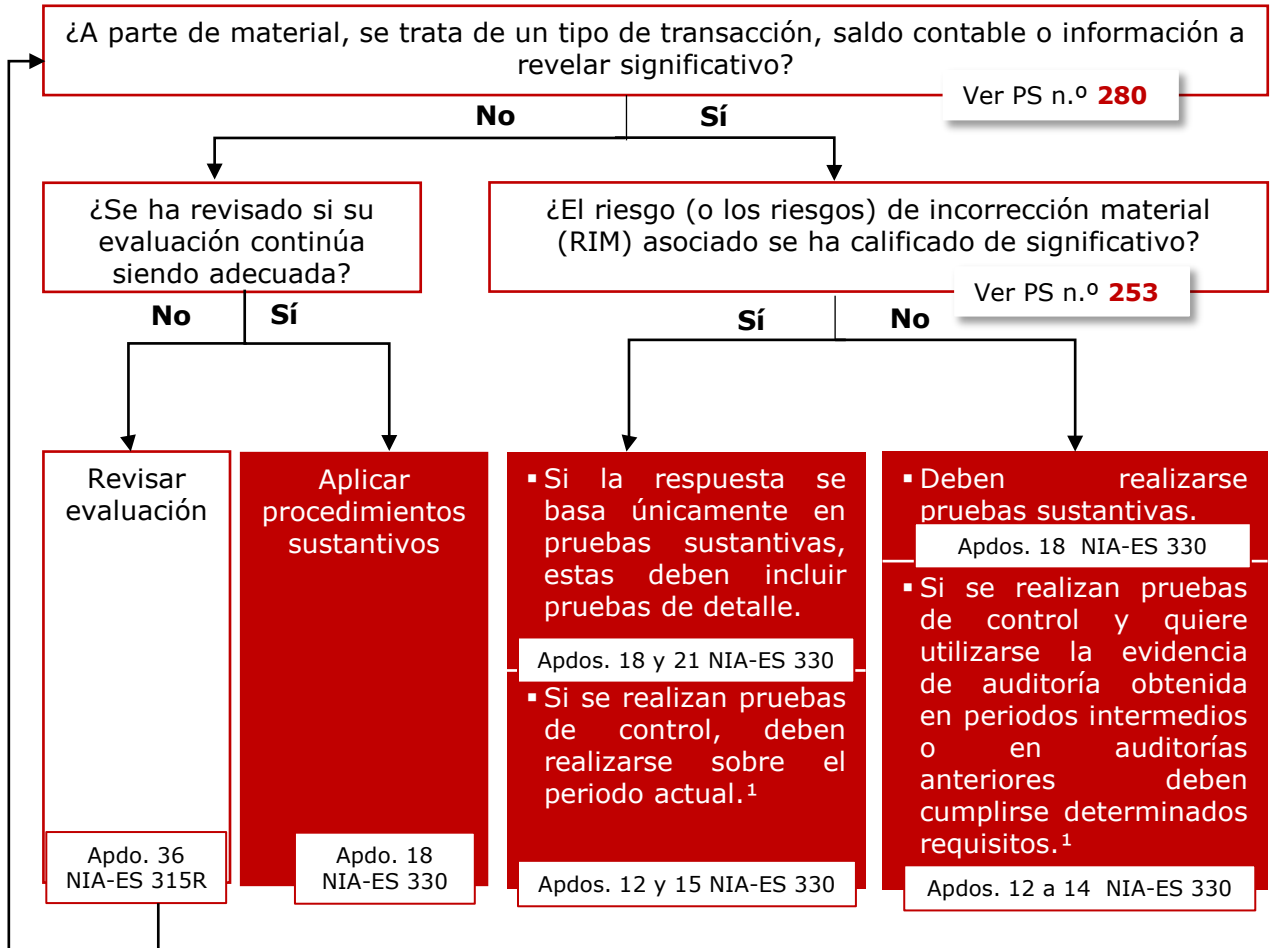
¿A parte de material, se trata de un tipo de transacción, saldo contable o información a revelar significativo?

Ver PS n.º **280**

**No** **Sí**

¿Se ha revisado si su evaluación continúa siendo adecuada?

¿El riesgo (o los riesgos) de incorrección material (RIM) asociado se ha calificado de significativo?

Ver PS n.º **253**

**No** **Sí**

**Sí** **No**

Revisar evaluación

Apdo. 36 NIA-ES 315R

Aplicar procedimientos sustantivos

Apdo. 18 NIA-ES 330

▪ Si la respuesta se basa únicamente en pruebas sustantivas, estas deben incluir pruebas de detalle.

Apdos. 18 y 21 NIA-ES 330

▪ Si se realizan pruebas de control, deben realizarse sobre el periodo actual.¹

Apdos. 12 y 15 NIA-ES 330

▪ Deben realizarse pruebas sustantivas.

Apdos. 18 NIA-ES 330

▪ Si se realizan pruebas de control y quiere utilizarse la evidencia de auditoría obtenida en periodos intermedios o en auditorías anteriores deben cumplirse determinados requisitos.¹

Apdos. 12 a 14 NIA-ES 330